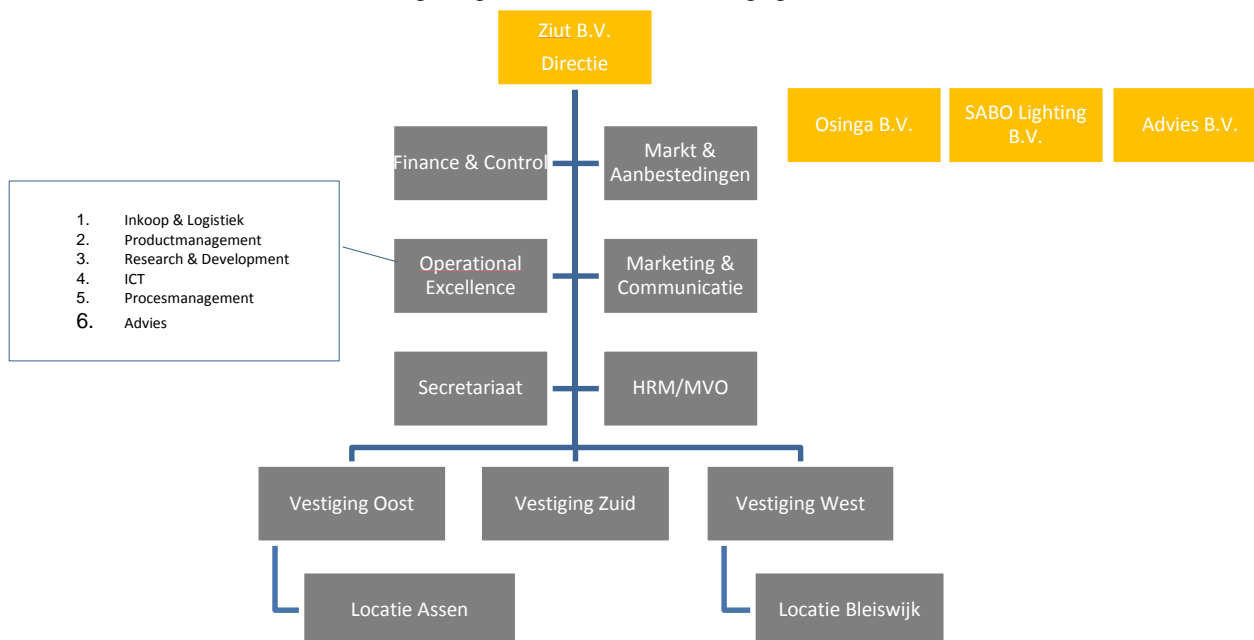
Ziut B.V.
Directie

Osinga B.V.

SABO Lighting B.V.

Advies B.V.

Finance & Control

Markt & Aanbestedingen

1. Inkoop & Logistiek
2. Productmanagement
3. Research & Development
4. ICT
5. Procesmanagement
6. Advies

Operational Excellence

Marketing & Communicatie

Secretariaat

HRM/MVO

Vestiging Oost

Vestiging Zuid

Vestiging West

Locatie Assen

Locatie Bleiswijk